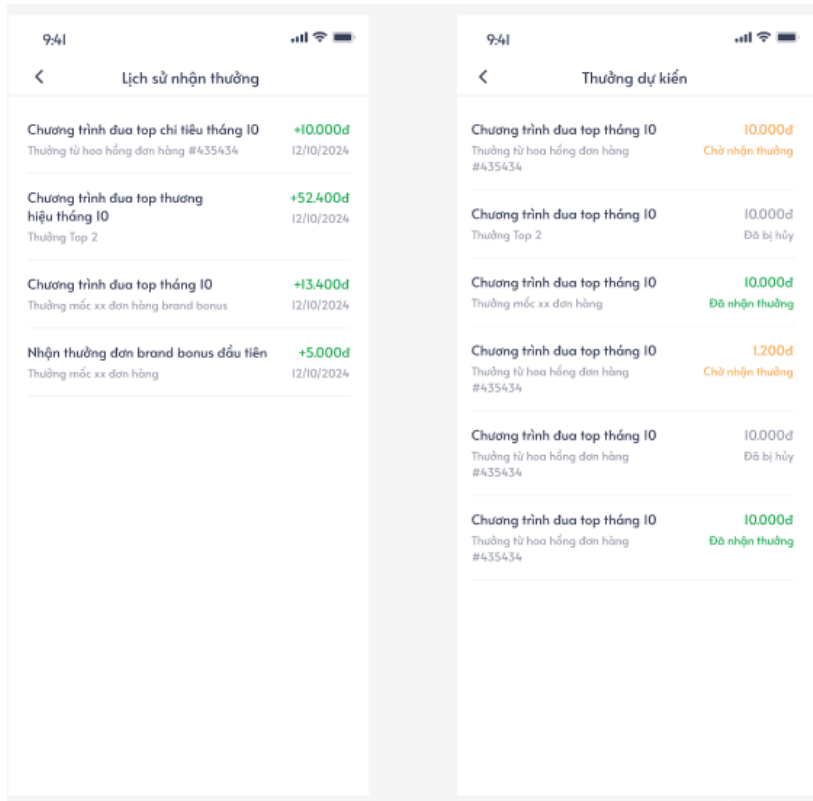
9:41

Lịch sử nhận thưởng

Chương trình đua top chi tiêu tháng 10
Thưởng từ hoa hồng đơn hàng #435434
+10.000đ
12/10/2024

Chương trình đua top thương hiệu tháng 10
Thưởng Top 2
+52.400đ
12/10/2024

Chương trình đua top tháng 10
Thưởng mốc xx đơn hàng brand bonus
+13.400đ
12/10/2024

Nhận thưởng đơn brand bonus đầu tiên
Thưởng mốc xx đơn hàng
+5.000đ
12/10/2024

9:41

Thưởng dự kiến

Chương trình đua top tháng 10
Thưởng từ hoa hồng đơn hàng #435434
10.000đ
Chờ nhận thưởng

Chương trình đua top tháng 10
Thưởng Top 2
10.000đ
Đã bị hủy

Chương trình đua top tháng 10
Thưởng mốc xx đơn hàng
10.000đ
Đã nhận thưởng

Chương trình đua top tháng 10
Thưởng từ hoa hồng đơn hàng #435434
1.200đ
Chờ nhận thưởng

Chương trình đua top tháng 10
Thưởng từ hoa hồng đơn hàng #435434
10.000đ
Đã bị hủy

Chương trình đua top tháng 10
Thưởng từ hoa hồng đơn hàng #435434
10.000đ
Đã nhận thưởng